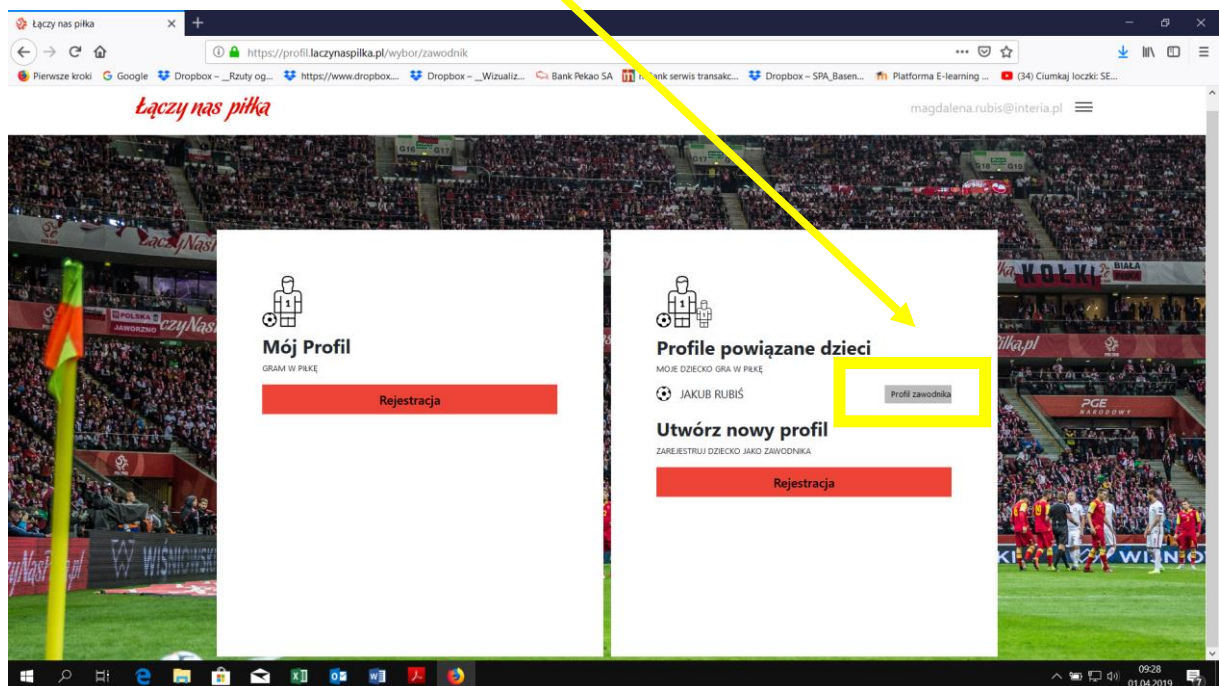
Łączy nas piłka

https://profil.laczynaspilka.pl/wybor/zawodnik

Pierwsze kroki Google Dropbox – _Rzuty og... https://www.dropbox.... Dropbox – _Wizualiz... Bank Pekao SA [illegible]ank serwis transakc... Dropbox – SPA_Basen... Platforma E-learning ... (34) Ciumkaj loczki: SE...

Łączy nas piłka

magdalena.rubis@interia.pl

Mój Profil

GRAM W PIŁKĘ

Rejestracja

Profile powiązane dzieci

MOJE DZIECKO GRA W PIŁKĘ

JAKUB RUBIŚ

Profil zawodnika

Utwórz nowy profil

ZAREJESTRUJ DZIECKO JAKO ZAWODNIKA

Rejestracja

POLSKA

JAWORZNO

PGE NARODOWY

09:28
01.04.2019